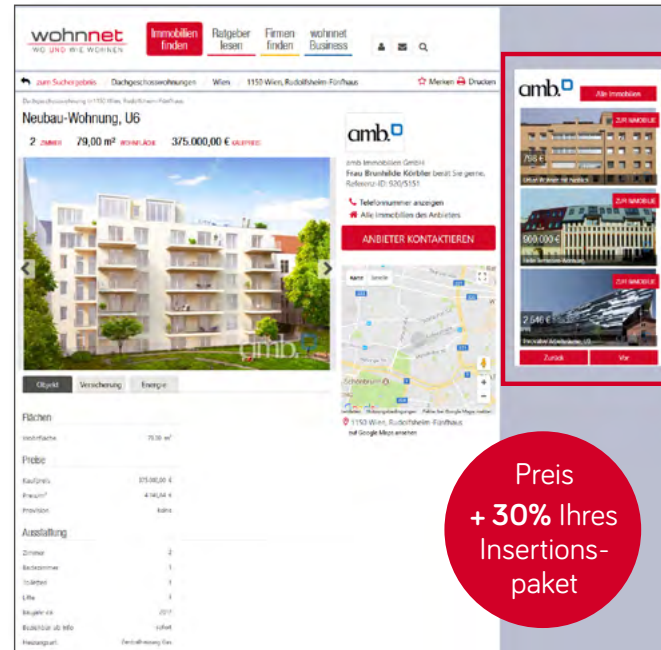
wohnnet
WO UND WIE WOHNEN

Immobilien finden | Ratgeber lesen | Firmen finden | wohnnet Business

zum Suchergebnis | Dachgeschosswohnungen | Wien | 1150 Wien, Rudolfsheim-Fünfhaus

Merken | Drucken

Dachgeschosswohnung in 1150 Wien, Rudolfsheim-Fünfhaus

Neubau-Wohnung, U6

2 ZIMMER | 79,00 m² WOHNFLÄCHE | 375.000,00 € KAUFPREIS

amb.

amb Immobilien GmbH
Frau Brunhilde Körbler berät Sie gerne.
Referenz-ID: 920/5151

Telefonnummer anzeigen
Alle Immobilien des Anbieters

ANBIETER KONTAKTIEREN

Karte | Satellit

Schönbrunn

1150 Wien, Rudolfsheim-Fünfhaus
auf Google Maps ansehen

Objekt | Versicherung | Energie

Flächen
Wohnfläche 79,00 m²

Preise
Kaufpreis 375.000,00 €
Preis/m² 4.746,84 €
Provision keine

Ausstattung
Zimmer 2
Badezimmer 1
Toiletten 1
Lifte 1
Baujahr ca. 2017
Bezugsbar ab Info sofort
Heizungsart Zentralheizung Gas

amb.
Alle Immobilien

ZUR IMMOBILIE
798 €
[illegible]

ZUR IMMOBILIE
900.000 €
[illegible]

ZUR IMMOBILIE
2.546 €
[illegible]

Zurück | Vor

Preis
+ 30% Ihres Insertionspaket